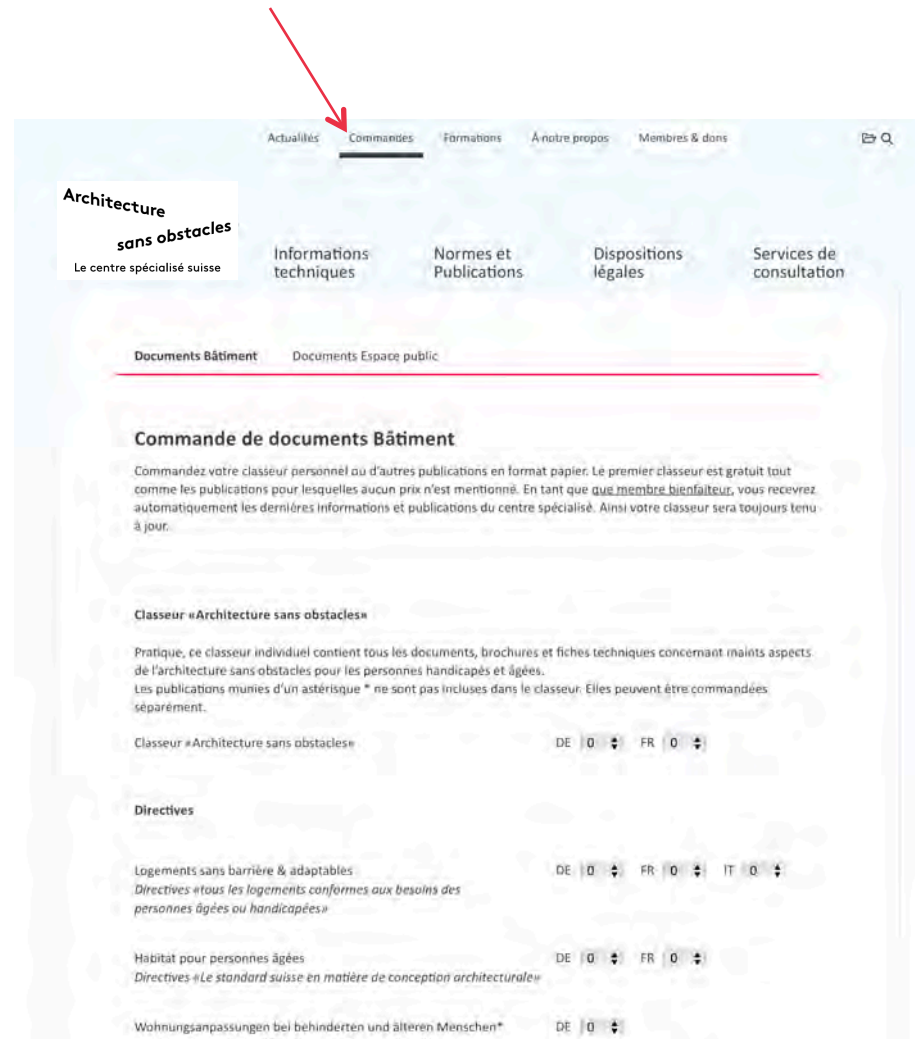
Actualités Commandes Formations À notre propos Membres & dons

Architecture sans obstacles
Le centre spécialisé suisse

Informations techniques
Normes et Publications
Dispositions légales
Services de consultation

Documents Bâtiment Documents Espace public

Commande de documents Bâtiment

Commandez votre classeur personnel ou d'autres publications en format papier. Le premier classeur est gratuit tout comme les publications pour lesquelles aucun prix n'est mentionné. En tant que que membre bienfaiteur, vous recevrez automatiquement les dernières informations et publications du centre spécialisé. Ainsi votre classeur sera toujours tenu à jour.

Classeur «Architecture sans obstacles»

Pratique, ce classeur individuel contient tous les documents, brochures et fiches techniques concernant maints aspects de l'architecture sans obstacles pour les personnes handicapés et âgées.
Les publications munies d'un astérisque * ne sont pas incluses dans le classeur. Elles peuvent être commandées séparément.

Classeur «Architecture sans obstacles» DE 0 FR 0

Directives

Logements sans barrière & adaptables
Directives «tous les logements conformes aux besoins des personnes âgées ou handicapées» DE 0 FR 0 IT 0

Habitat pour personnes âgées
Directives «Le standard suisse en matière de conception architecturale» DE 0 FR 0

Wohnungsanpassungen bei behinderten und älteren Menschen* DE 0